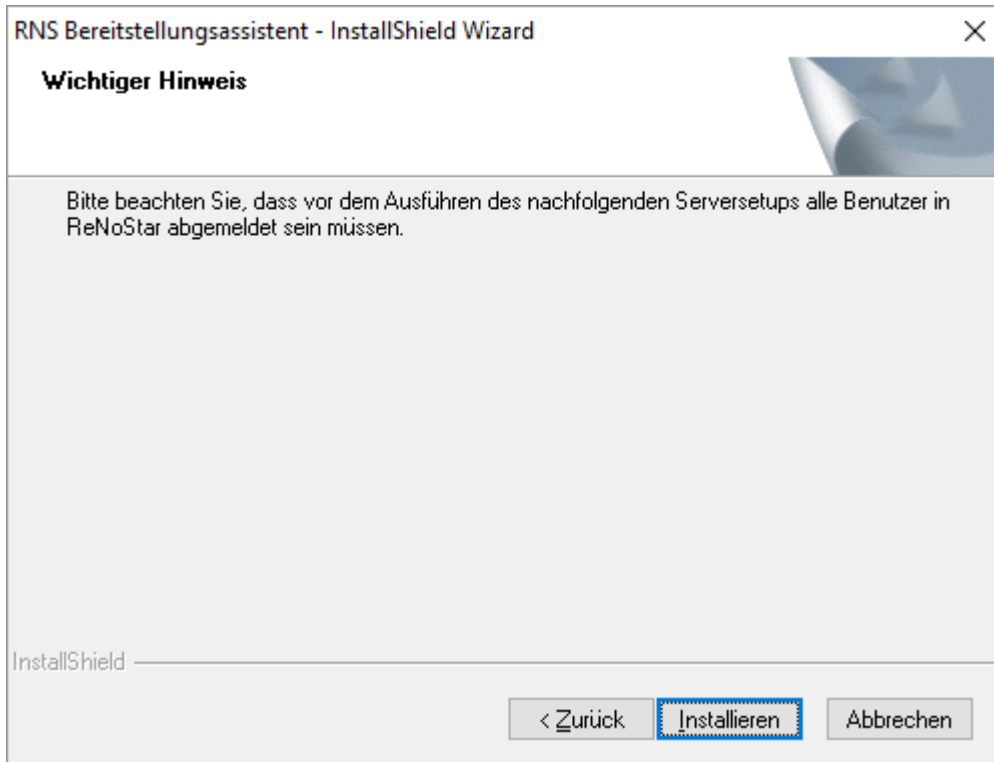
RNS Bereitstellungsassistent - InstallShield Wizard

×

Wichtiger Hinweis

Bitte beachten Sie, dass vor dem Ausführen des nachfolgenden Serversetups alle Benutzer in ReNoStar abgemeldet sein müssen.

InstallShield

< Zurück

Installieren

Abbrechen